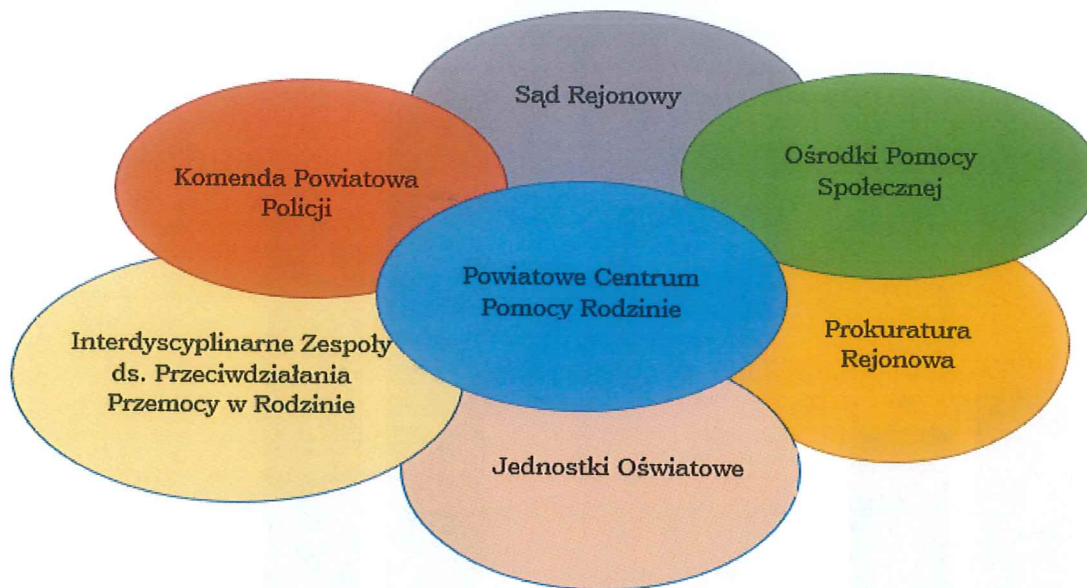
Sąd Rejonowy

Komenda Powiatowa Policji

Ośrodki Pomocy Społecznej

Powiatowe Centrum Pomocy Rodzinie

Prokuratura Rejonowa

Interdyscyplinarne Zespoły ds. Przeciwdziałania Przemocy w Rodzinie

Jednostki Oświatowe